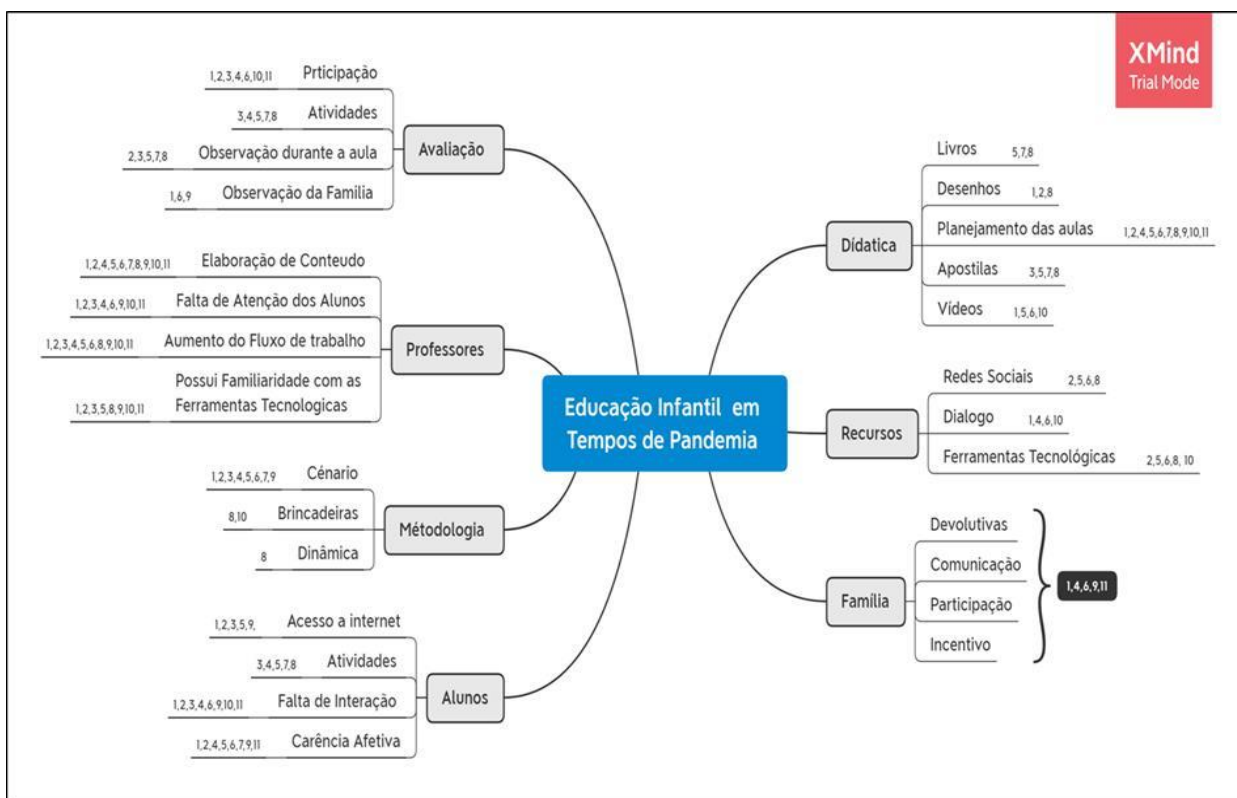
XMind
Trial Mode

Educação Infantil em Tempos de Pandemia

Avaliação
1,2,3,4,6,10,11 Prticipação
3,4,5,7,8 Atividades
2,3,5,7,8 Observação durante a aula
1,6,9 Observação da Familia

Professores
1,2,4,5,6,7,8,9,10,11 Elaboração de Conteudo
1,2,3,4,6,9,10,11 Falta de Atenção dos Alunos
1,2,3,4,5,6,8,9,10,11 Aumento do Fluxo de trabalho
1,2,3,5,8,9,10,11 Possui Familiaridade com as Ferramentas Tecnologicas

Métodologia
1,2,3,4,5,6,7,9 Cénario
8,10 Brincadeiras
8 Dinâmica

Alunos
1,2,3,5,9, Acesso a internet
3,4,5,7,8 Atividades
1,2,3,4,6,9,10,11 Falta de Interação
1,2,4,5,6,7,9,11 Carência Afetiva

Dídatica
Livros 5,7,8
Desenhos 1,2,8
Planejamento das aulas 1,2,4,5,6,7,8,9,10,11
Apostilas 3,5,7,8
Vídeos 1,5,6,10

Recursos
Redes Sociais 2,5,6,8
Dialogo 1,4,6,10
Ferramentas Tecnológicas 2,5,6,8, 10

Familia
Devolutivas
Comunicação
Participação
Incentivo
1,4,6,9,11